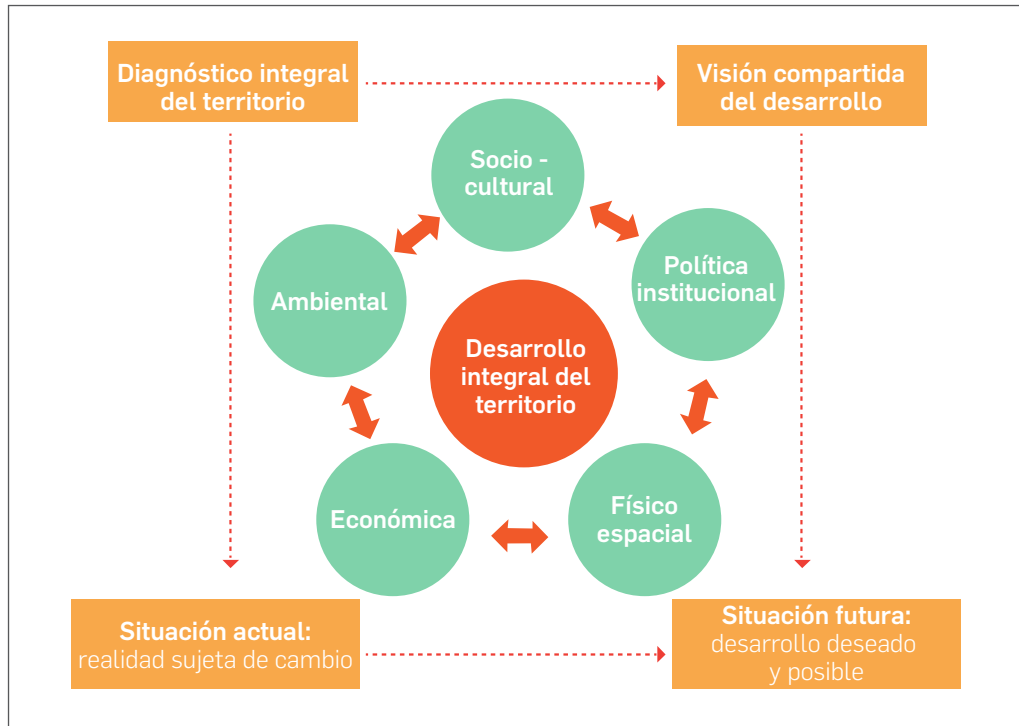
Diagnóstico integral del territorio

Visión compartida del desarrollo

Socio - cultural

Ambiental

Política institucional

Desarrollo integral del territorio

Económica

Físico espacial

Situación actual:
realidad sujeta de cambio

Situación futura:
desarrollo deseado y posible